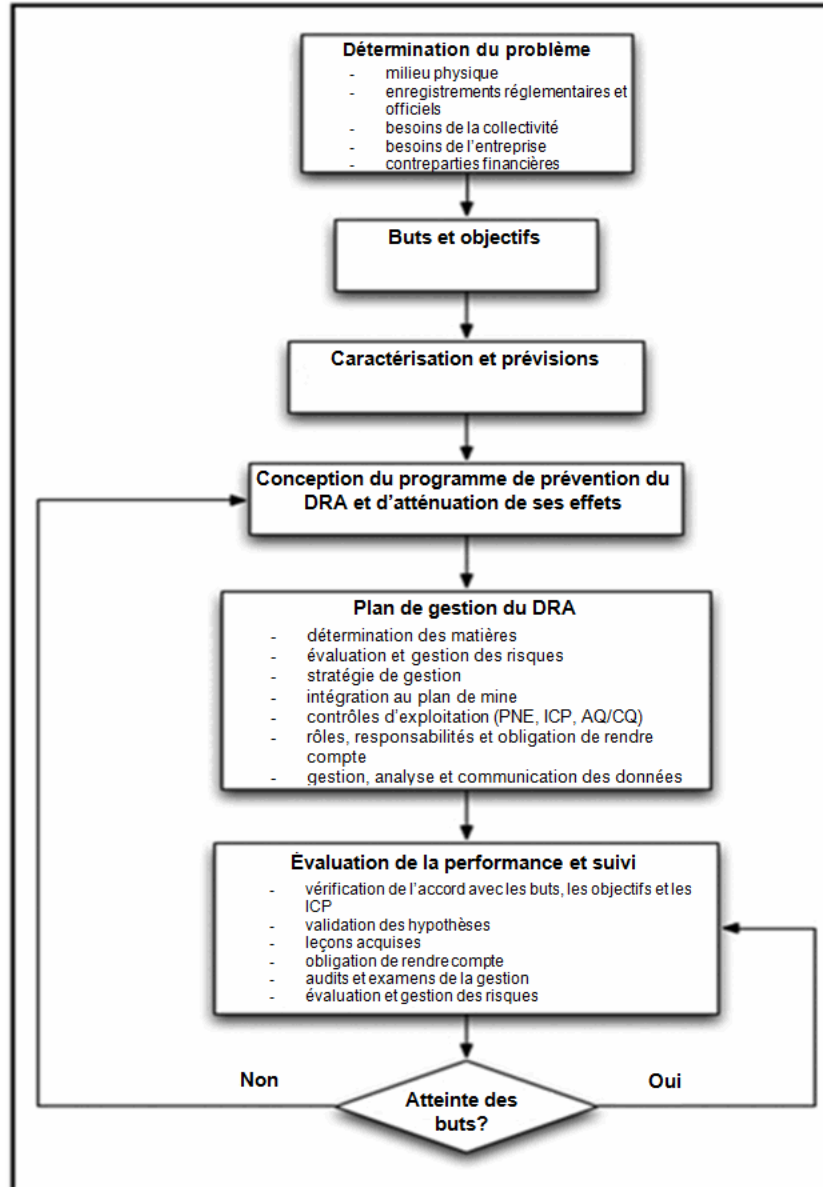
Détermination du problème
- milieu physique
- enregistrements réglementaires et officiels
- besoins de la collectivité
- besoins de l'entreprise
- contreparties financières

Buts et objectifs

Caractérisation et prévisions

Conception du programme de prévention du DRA et d'atténuation de ses effets

Plan de gestion du DRA
- détermination des matières
- évaluation et gestion des risques
- stratégie de gestion
- intégration au plan de mine
- contrôles d'exploitation (PNE, ICP, AQ/CQ)
- rôles, responsabilités et obligation de rendre compte
- gestion, analyse et communication des données

Évaluation de la performance et suivi
- vérification de l'accord avec les buts, les objectifs et les ICP
- validation des hypothèses
- leçons acquises
- obligation de rendre compte
- audits et examens de la gestion
- évaluation et gestion des risques

Non

Oui

Atteinte des buts?